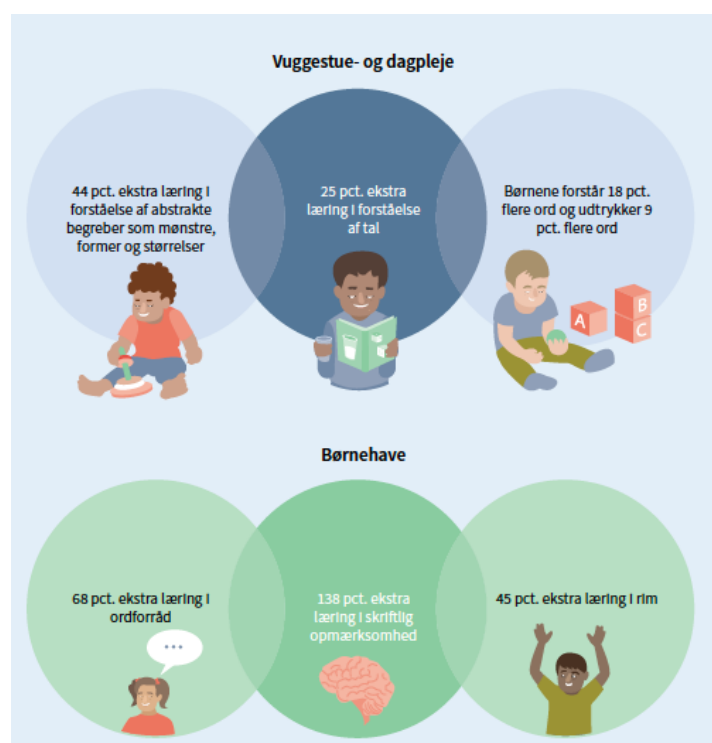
Vuggestue- og dagpleje

44 pct. ekstra læring i forståelse af abstrakte begreber som mønstre, former og størrelser

25 pct. ekstra læring i forståelse af tal

Børnene forstår 18 pct. flere ord og udtrykker 9 pct. flere ord

A B C

Børnehave

68 pct. ekstra læring i ordforråd

...

138 pct. ekstra læring i skriftlig opmærksomhed

45 pct. ekstra læring i rim